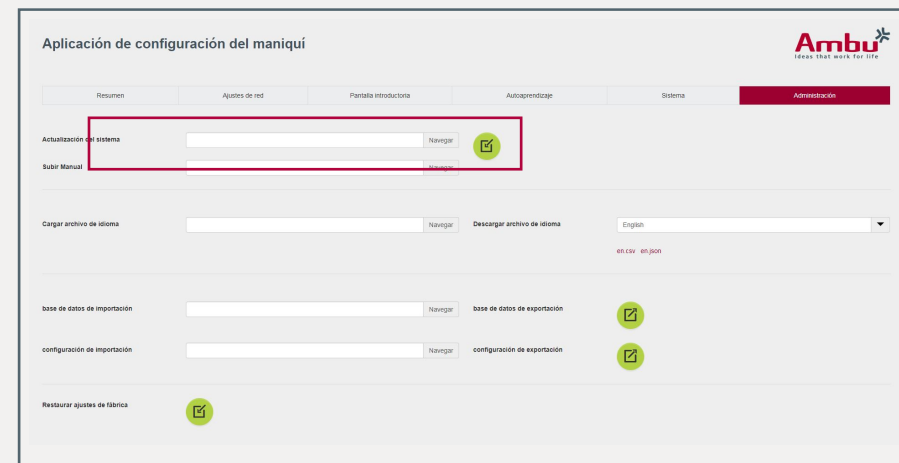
Aplicación de configuración del maniquí

Ambu
Ideas that work for life

| Resumen | Ajustes de red | Pantalla introductoria | Autoaprendizaje | Sistema | Administración |
|---|---|---|---|---|---|

Actualización del sistema Navegar

Subir Manual Navegar

Cargar archivo de idioma Navegar Descargar archivo de idioma English

en.csv en.json

base de datos de importación Navegar base de datos de exportación

configuración de importación Navegar configuración de exportación

Restaurar ajustes de fábrica